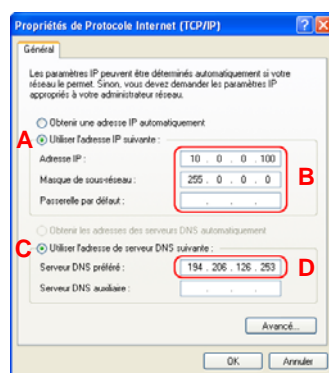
Propriétés de Protocole Internet (TCP/IP)

Général

Les paramètres IP peuvent être déterminés automatiquement si votre réseau le permet. Sinon, vous devez demander les paramètres IP appropriés à votre administrateur réseau.

Obtenir une adresse IP automatiquement

A

Utiliser l'adresse IP suivante :

Adresse IP : 10 . 0 . 0 . 100

Masque de sous-réseau : 255 . 0 . 0 . 0

B

Passerelle par défaut : . . .

Obtenir les adresses des serveurs DNS automatiquement

C

Utiliser l'adresse de serveur DNS suivante :

Serveur DNS préféré : 194 . 206 . 126 . 253

D

Serveur DNS auxiliaire : . . .

Avancé...

OK

Annuler